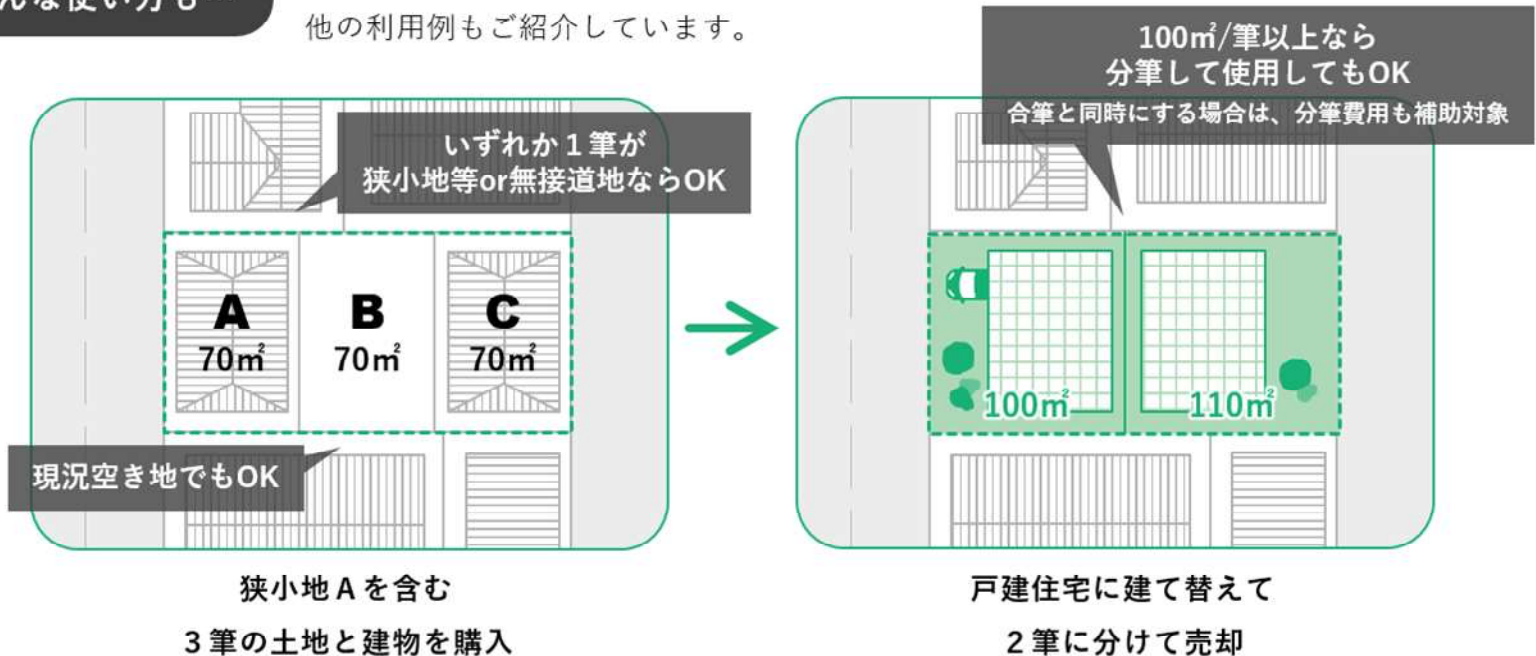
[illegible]な使い方も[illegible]

他の利用例もご紹介しています。

100㎡/筆以上なら
分筆して使用してもOK
合筆と同時にする場合は、分筆費用も補助対象

いずれか１筆が
狭小地等or無接道地ならOK

A
70㎡

B
70㎡

C
70㎡

現況空き地でもOK

100㎡

110㎡

狭小地Ａを含む
３筆の土地と建物を購入

戸建住宅に建て替えて
２筆に分けて売却